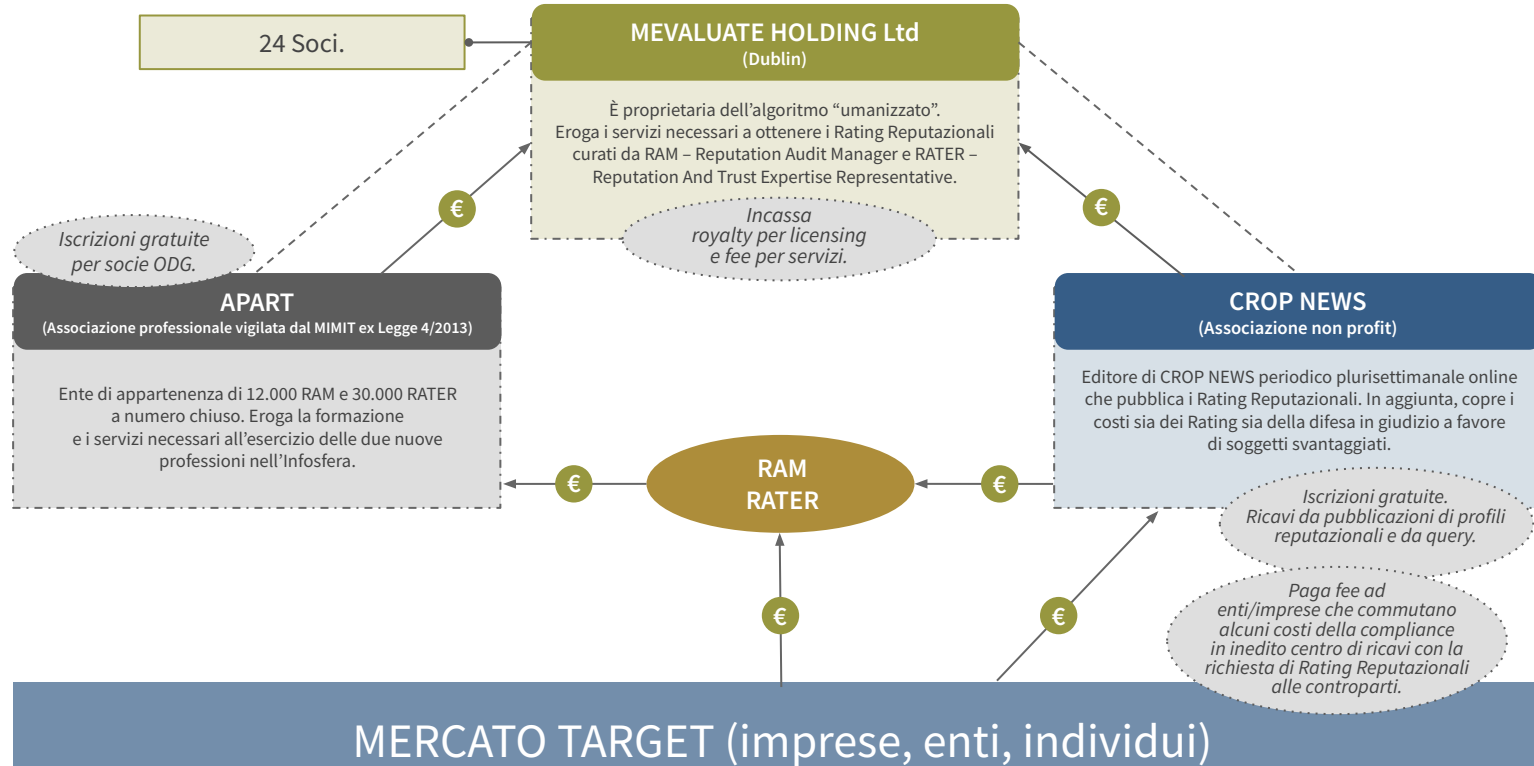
24 Soci.

MEVALUATE HOLDING Ltd
(Dublin)

È proprietaria dell'algoritmo "umanizzato".
Eroga i servizi necessari a ottenere i Rating Reputazionali curati da RAM – Reputation Audit Manager e RATER – Reputation And Trust Expertise Representative.

Incassa royalty per licensing e fee per servizi.

€

€

Iscrizioni gratuite per socie ODG.

APART
(Associazione professionale vigilata dal MIMIT ex Legge 4/2013)

Ente di appartenenza di 12.000 RAM e 30.000 RATER a numero chiuso. Eroga la formazione e i servizi necessari all'esercizio delle due nuove professioni nell'Infosfera.

CROP NEWS
(Associazione non profit)

Editore di CROP NEWS periodico plurisettimanale online che pubblica i Rating Reputazionali. In aggiunta, copre i costi sia dei Rating sia della difesa in giudizio a favore di soggetti svantaggiati.

€

RAM
RATER

€

Iscrizioni gratuite.
Ricavi da pubblicazioni di profili reputazionali e da query.

Paga fee ad enti/imprese che commutano alcuni costi della compliance in inedito centro di ricavi con la richiesta di Rating Reputazionali alle controparti.

€

€

MERCATO TARGET (imprese, enti, individui)